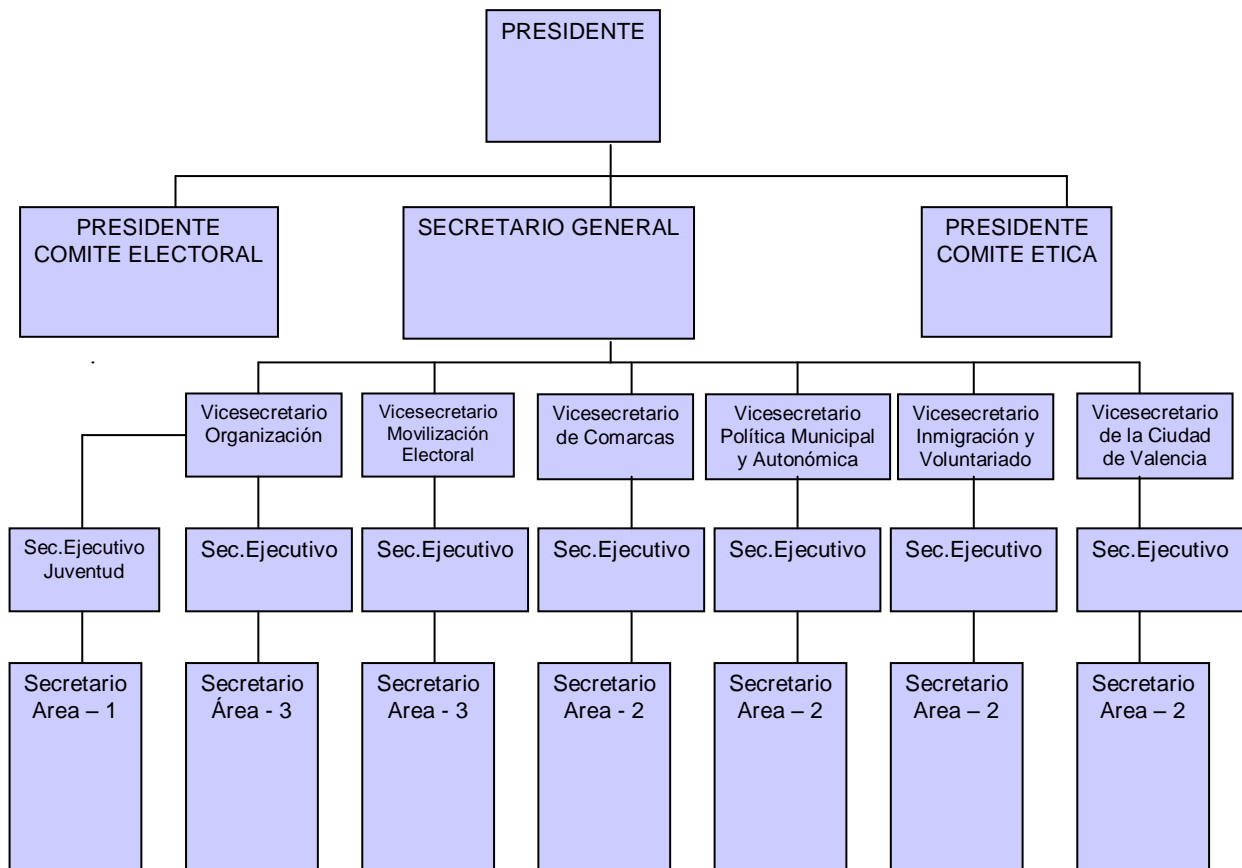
PRESIDENTE

PRESIDENTE COMITE ELECTORAL

SECRETARIO GENERAL

PRESIDENTE COMITE ETICA

.

Vicesecretario Organización

Vicesecretario Movilización Electoral

Vicesecretario de Comarcas

Vicesecretario Política Municipal y Autonómica

Vicesecretario Inmigración y Voluntariado

Vicesecretario de la Ciudad de Valencia

Sec.Ejecutivo Juventud

Sec.Ejecutivo

Sec.Ejecutivo

Sec.Ejecutivo

Sec.Ejecutivo

Sec.Ejecutivo

Sec.Ejecutivo

Secretario Area – 1

Secretario Área - 3

Secretario Area - 3

Secretario Area - 2

Secretario Area – 2

Secretario Area – 2

Secretario Area – 2